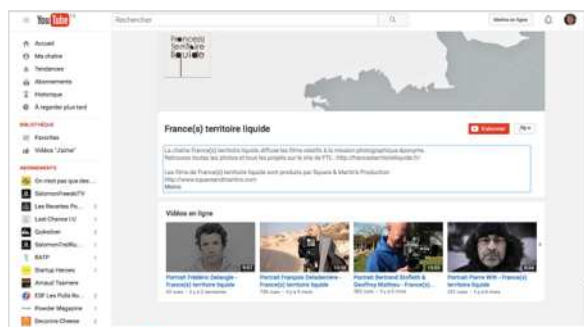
YouTube

Rechercher

Mettre en ligne

Accueil
Ma chaîne
Tendances
Abonnements
Historique
À regarder plus tard

BIBLIOTHÈQUE
Favorites
Vidéos "J'aime"

ABONNEMENTS
On n'est pas que des...
SalomonFreeskiTV
Les Recettes Po...
Last Chance U
Quiksilver
SalomonTrailRu...
RATP
Startup Heroes
Arnaud Tsamere
EDF Les Pulls Ro...
Powder Magazine
Decovine Cheese

France(s) territoire liquide

France(s) territoire liquide

S'abonner

La chaîne France(s) territoire liquide diffuse les films relatifs à la mission photographique éponyme. Retrouvez toutes les photos et tous les projets sur le site de FTL : http://francesterritoireliquide.fr/

Les films de France(s) territoire liquide sont produits par Square & Martin's Production http://www.squareandmartins.com
Moins

Vidéos en ligne

Portrait Frédéric Delangle - France(s) territoire liquide

Portrait François Deladerrière - France(s) territoire liquide

Portrait Bertrand Stofleth & Geoffroy Mathieu - France(s)...

Portrait Pierre Witt - France(s) territoire liquide